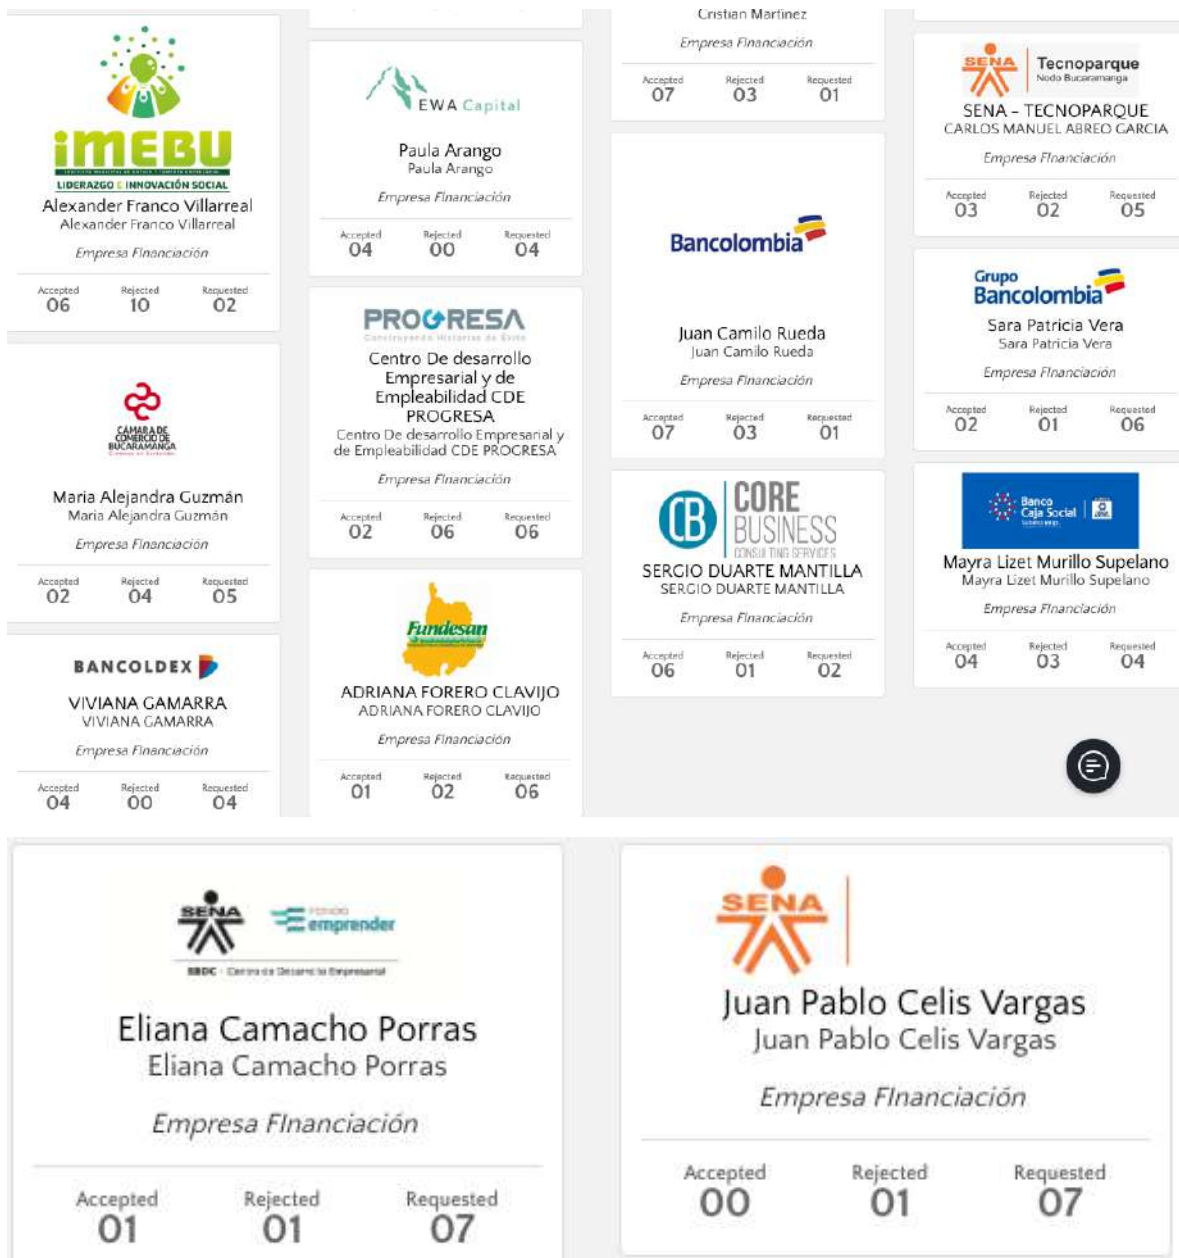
iMEBU
LIDERAZGO E INNOVACIÓN SOCIAL
Alexander Franco Villarreal
Alexander Franco Villarreal
Empresa Financiación
Accepted 06 Rejected 10 Requested 02

CÁMARA DE COMERCIO DE BUCARAMANGA
Maria Alejandra Guzmán
Maria Alejandra Guzmán
Empresa Financiación
Accepted 02 Rejected 04 Requested 05

BANCOLDEX
VIVIANA GAMARRA
VIVIANA GAMARRA
Empresa Financiación
Accepted 04 Rejected 00 Requested 04

EWA Capital
Paula Arango
Paula Arango
Empresa Financiación
Accepted 04 Rejected 00 Requested 04

PROGRESA
Centro De desarrollo Empresarial y de Empleabilidad CDE PROGRESA
Centro De desarrollo Empresarial y de Empleabilidad CDE PROGRESA
Empresa Financiación
Accepted 02 Rejected 06 Requested 06

Fundesan
ADRIANA FORERO CLAVIJO
ADRIANA FORERO CLAVIJO
Empresa Financiación
Accepted 01 Rejected 02 Requested 06

Cristian Martinez
Empresa Financiación
Accepted 07 Rejected 03 Requested 01

Bancolombia
Juan Camilo Rueda
Juan Camilo Rueda
Empresa Financiación
Accepted 07 Rejected 03 Requested 01

CB CORE BUSINESS CONSULTING SERVICES
SERGIO DUARTE MANTILLA
SERGIO DUARTE MANTILLA
Empresa Financiación
Accepted 06 Rejected 01 Requested 02

SENA Tecnoparque Nodo Bucaramanga
SENA - TECNOPARQUE
CARLOS MANUEL ABREO GARCIA
Empresa Financiación
Accepted 03 Rejected 02 Requested 05

Grupo Bancolombia
Sara Patricia Vera
Sara Patricia Vera
Empresa Financiación
Accepted 02 Rejected 01 Requested 06

Banco Caja Social
Mayra Lizet Murillo Supelano
Mayra Lizet Murillo Supelano
Empresa Financiación
Accepted 04 Rejected 03 Requested 04

SENA Fondo emprender
SBDC Centro de Desarrollo Empresarial
Eliana Camacho Porras
Eliana Camacho Porras
Empresa Financiación
Accepted 01 Rejected 01 Requested 07

SENA
Juan Pablo Celis Vargas
Juan Pablo Celis Vargas
Empresa Financiación
Accepted 00 Rejected 01 Requested 07